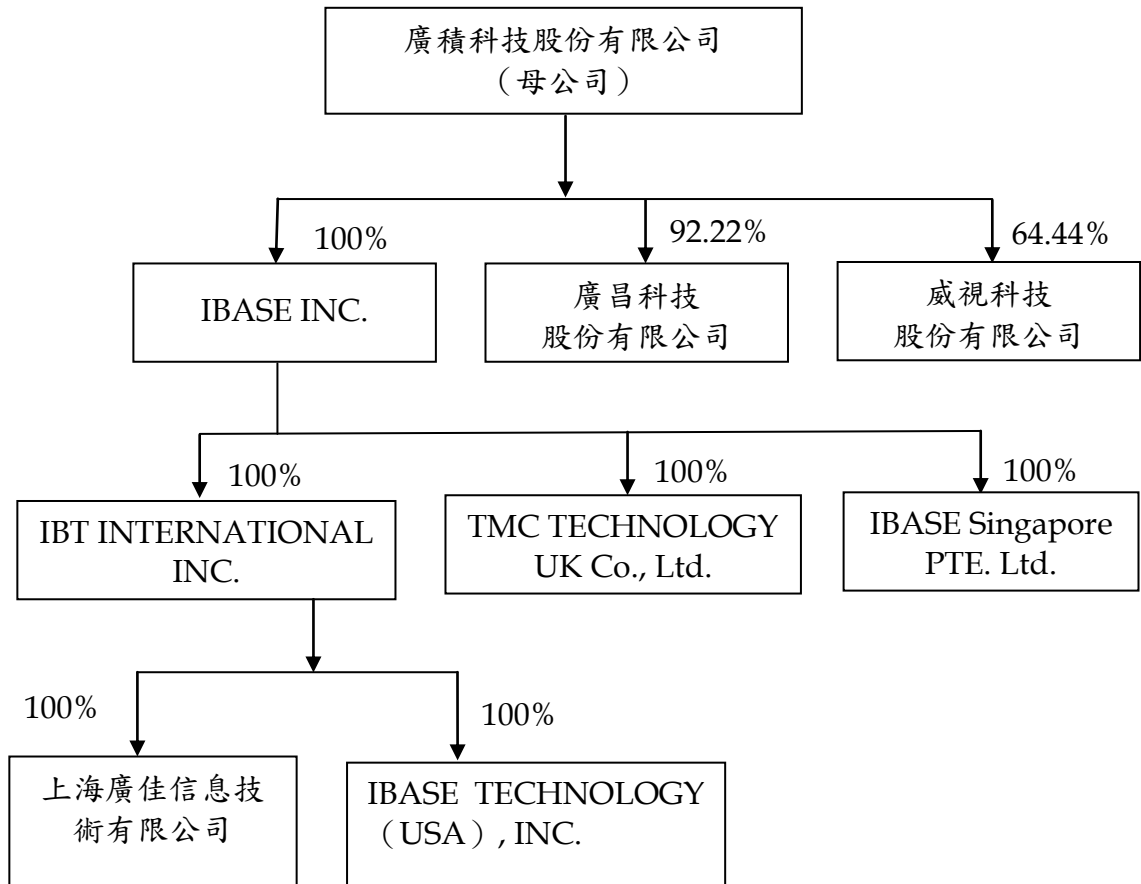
廣積科技股份有限公司
（母公司）

100%

92.22%

64.44%

IBASE INC.

廣昌科技
股份有限公司

威視科技
股份有限公司

100%

100%

100%

IBT INTERNATIONAL INC.

TMC TECHNOLOGY UK Co., Ltd.

IBASE Singapore PTE. Ltd.

100%

100%

上海廣佳信息技術有限公司

IBASE TECHNOLOGY（USA）, INC.